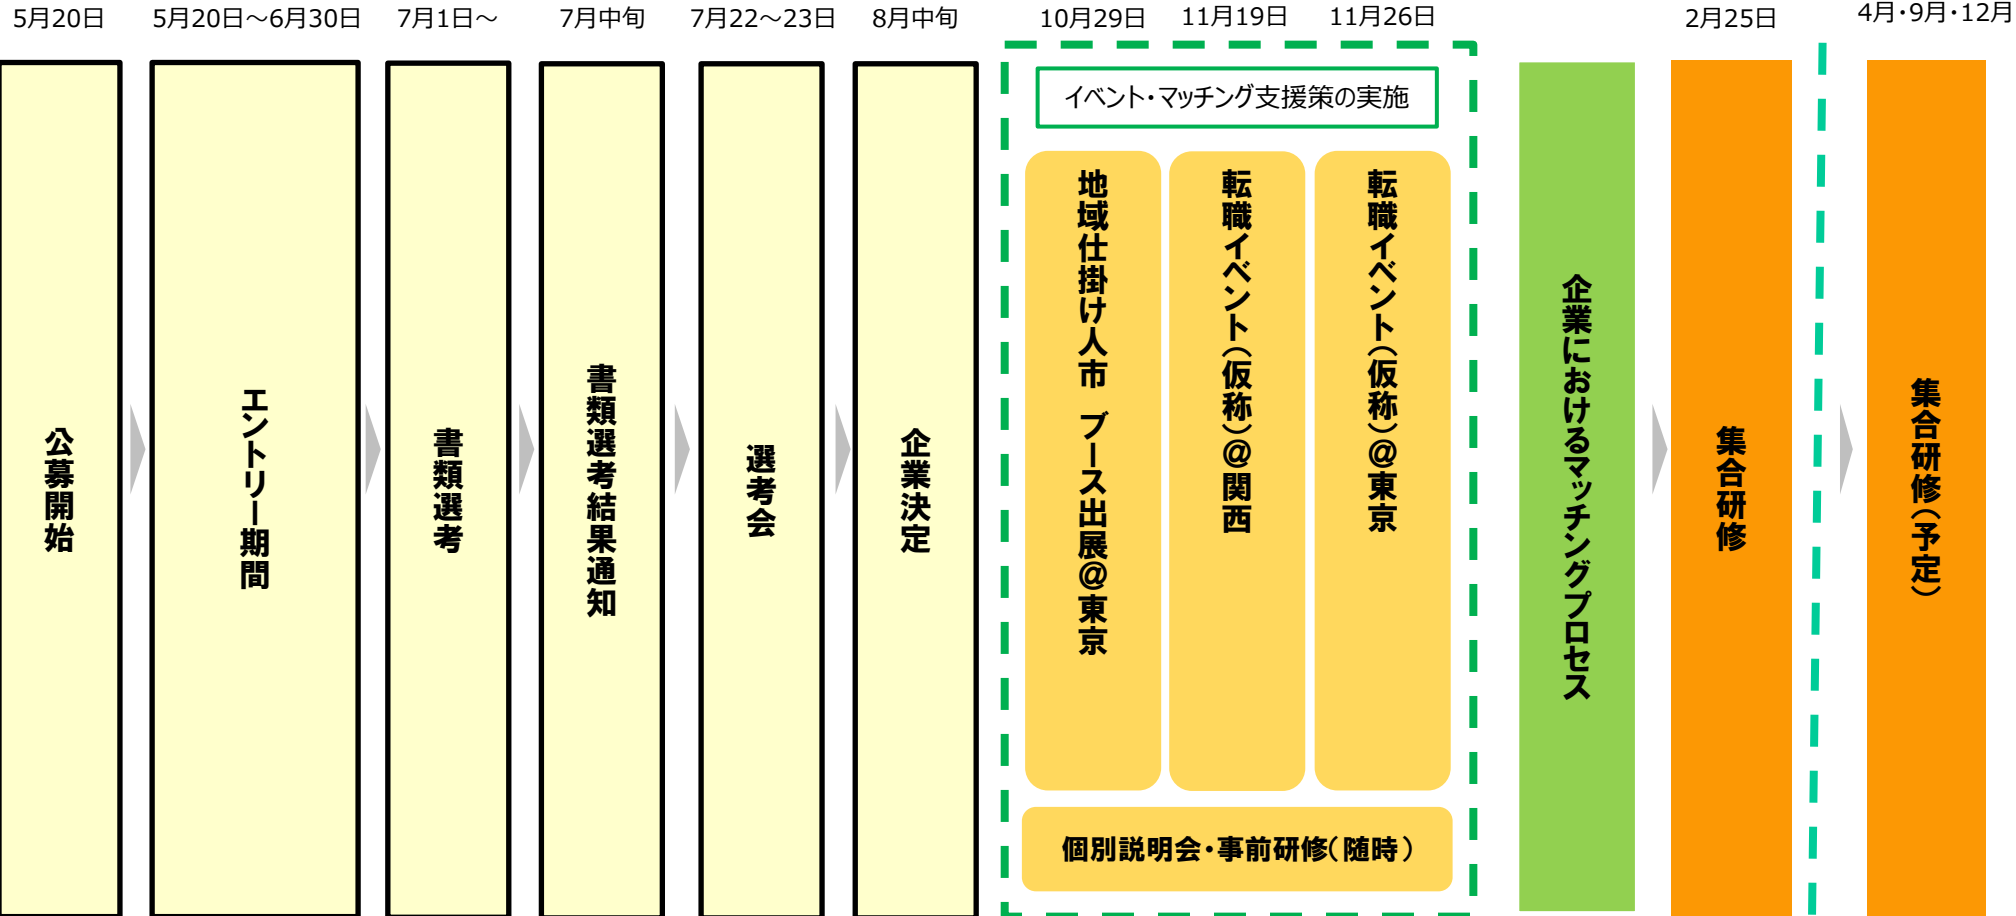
5月20日

公募開始

5月20日～6月30日

エントリー期間

7月1日～

書類選考

7月中旬

書類選考結果通知

7月22～23日

選考会

8月中旬

企業決定

10月29日 11月19日 11月26日

イベント・マッチング支援策の実施

地域仕掛け人市　ブース出展@東京

転職イベント（仮称）@関西

転職イベント（仮称）@東京

個別説明会・事前研修（随時）

企業におけるマッチングプロセス

2月25日

集合研修

4月・9月・12月

集合研修（予定）